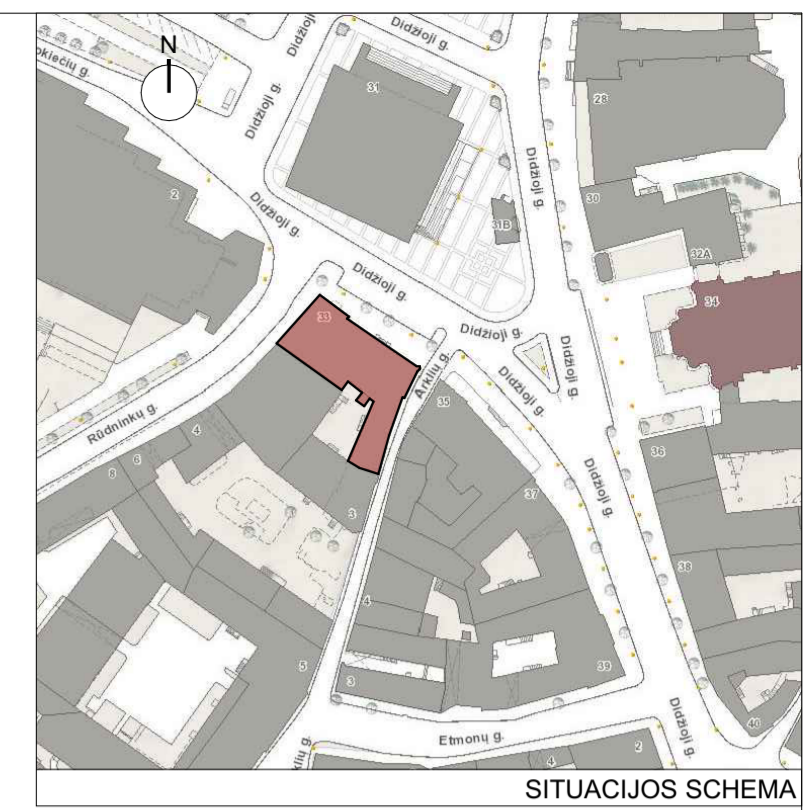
N
okiečių g.
Didžioji g.
Didžioji g.
Didžioji g.
31
28
2
Didžioji g.
Didžioji g.
30
31B
32A
Didžioji g.
33
Didžioji g.
34
Didžioji g.
Didžioji g.
Arklių g.
35
Rūdninkų g.
4
Didžioji g.
36
8
6
37
3
4
38
5
3
39
Didžioji g.
40
Etmonų g.
4
2
Arklių g.
SITUACIJOS SCHEMA